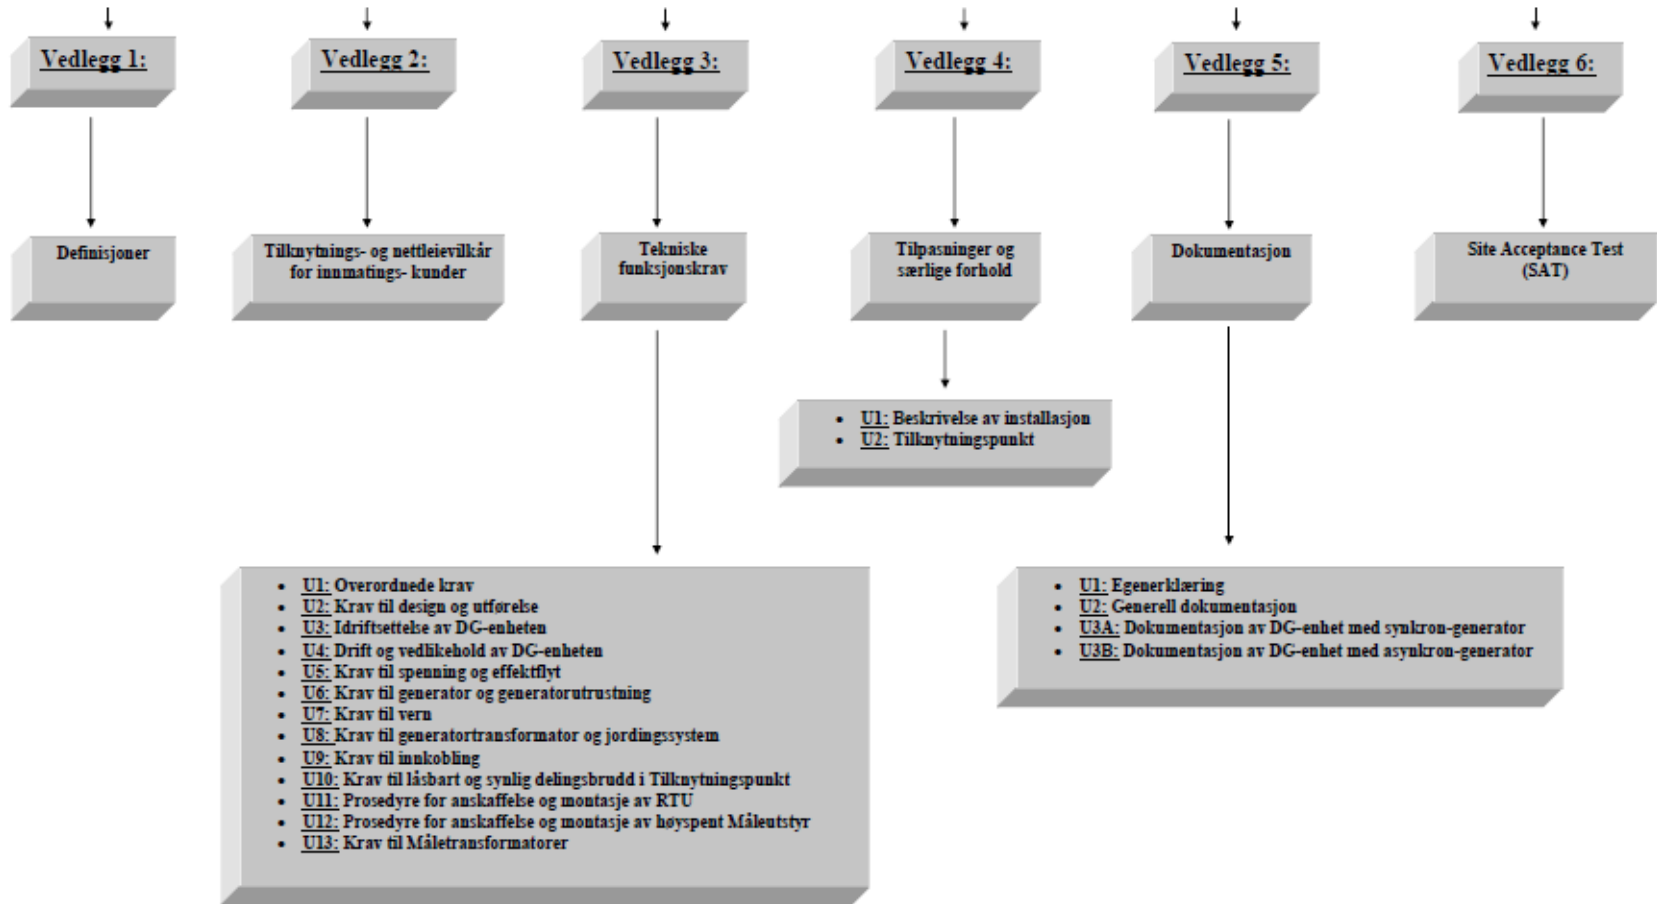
Vedlegg 1:

Definisjoner

Vedlegg 2:

Tilknytnings- og nettleievilkår for innmatings- kunder

Vedlegg 3:

Tekniske funksjonskrav

- U1: Overordnede krav
- U2: Krav til design og utførelse
- U3: Idriftsettelse av DG-enheten
- U4: Drift og vedlikehold av DG-enheten
- U5: Krav til spenning og effektflyt
- U6: Krav til generator og generatorutrustning
- U7: Krav til vern
- U8: Krav til generatortransformator og jordingssystem
- U9: Krav til innkobling
- U10: Krav til låsbart og synlig delingsbrudd i Tilknytningspunkt
- U11: Prosedyre for anskaffelse og montasje av RTU
- U12: Prosedyre for anskaffelse og montasje av høyspent Måleutstyr
- U13: Krav til Måletransformatorer

Vedlegg 4:

Tilpasninger og særlige forhold

- U1: Beskrivelse av installasjon
- U2: Tilknytningspunkt

Vedlegg 5:

Dokumentasjon

- U1: Egenerklæring
- U2: Generell dokumentasjon
- U3A: Dokumentasjon av DG-enhet med synkron-generator
- U3B: Dokumentasjon av DG-enhet med asynkron-generator

Vedlegg 6:

Site Acceptance Test (SAT)